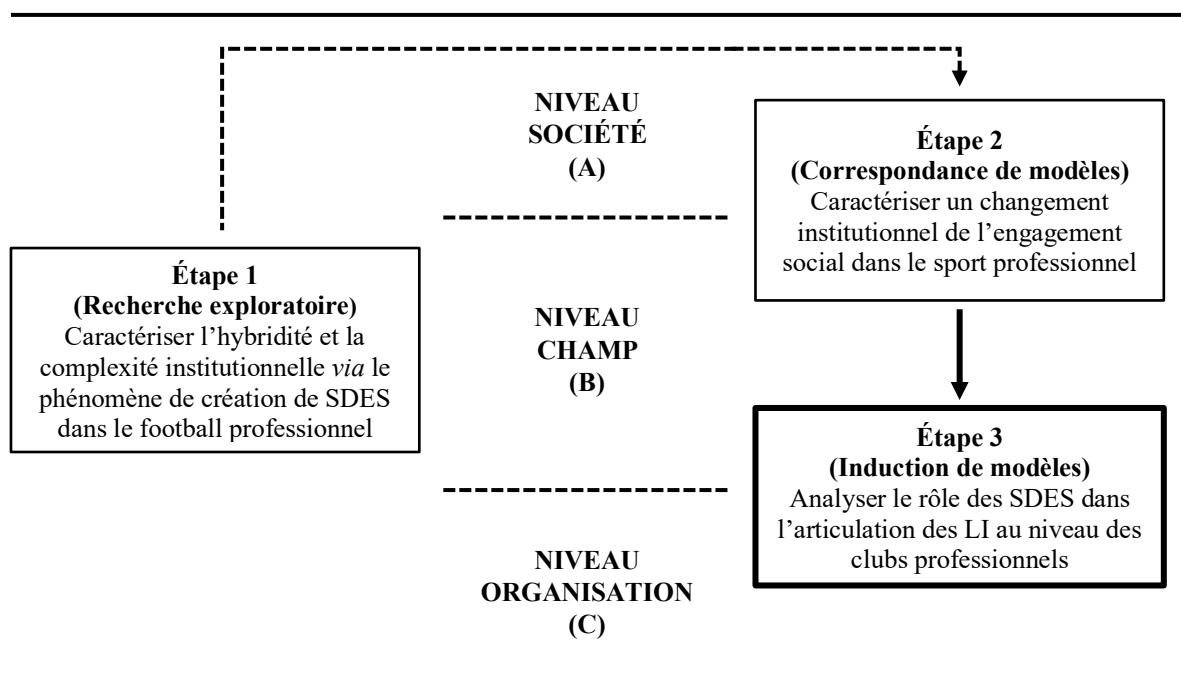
NIVEAU SOCIÉTÉ (A)

Étape 2 (Correspondance de modèles) Caractériser un changement institutionnel de l'engagement social dans le sport professionnel

Étape 1 (Recherche exploratoire) Caractériser l'hybridité et la complexité institutionnelle *via* le phénomène de création de SDES dans le football professionnel

NIVEAU CHAMP (B)

Étape 3 (Induction de modèles) Analyser le rôle des SDES dans l'articulation des LI au niveau des clubs professionnels

NIVEAU ORGANISATION (C)